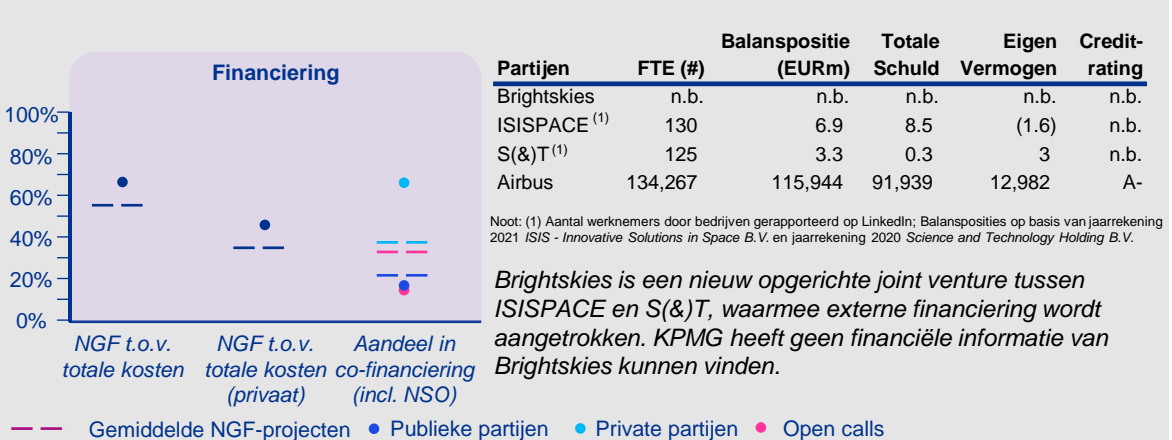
Financiering

100%
80%
60%
40%
20%
0%

NGF t.o.v. totale kosten

NGF t.o.v. totale kosten (privaat)

Aandeel in co-financiering (incl. NSO)

| Partijen | FTE (#) | Balanspositie (EURm) | Totale Schuld | Eigen Vermogen | Credit-rating |
|---|---|---|---|---|---|
| Brightskies | n.b. | n.b. | n.b. | n.b. | n.b. |
| ISISPACE$^{(1)}$ | 130 | 6.9 | 8.5 | (1.6) | n.b. |
| S(&)T$^{(1)}$ | 125 | 3.3 | 0.3 | 3 | n.b. |
| Airbus | 134,267 | 115,944 | 91,939 | 12,982 | A- |

Noot: (1) Aantal werknemers door bedrijven gerapporteerd op LinkedIn; Balansposities op basis van jaarrekening 2021 ISIS - Innovative Solutions in Space B.V. en jaarrekening 2020 Science and Technology Holding B.V.

Brightskies is een nieuw opgerichte joint venture tussen ISISPACE en S(&)T, waarmee externe financiering wordt aangetrokken. KPMG heeft geen financiële informatie van Brightskies kunnen vinden.

Gemiddelde NGF-projecten • Publieke partijen • Private partijen • Open calls